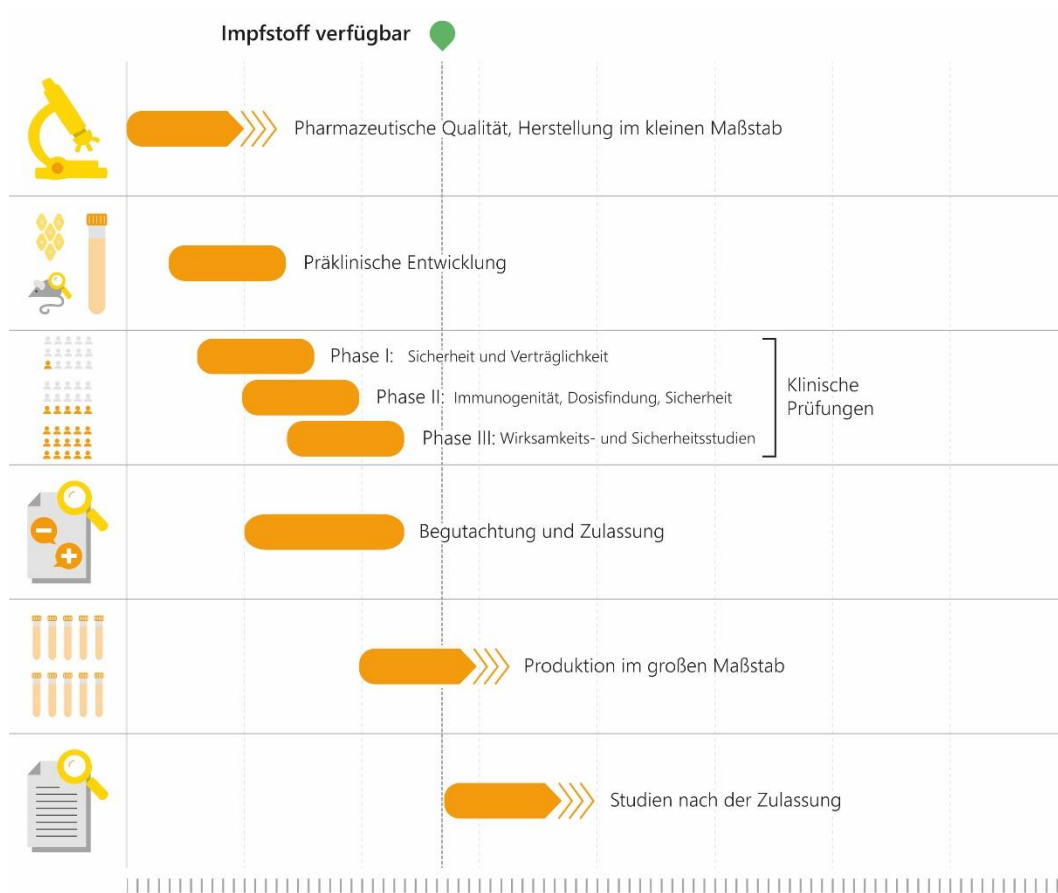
Impfstoff verfügbar

Pharmazeutische Qualität, Herstellung im kleinen Maßstab

Präklinische Entwicklung

Phase I: Sicherheit und Verträglichkeit

Phase II: Immunogenität, Dosisfindung, Sicherheit

Phase III: Wirksamkeits- und Sicherheitsstudien

Klinische Prüfungen

Begutachtung und Zulassung

Produktion im großen Maßstab

Studien nach der Zulassung